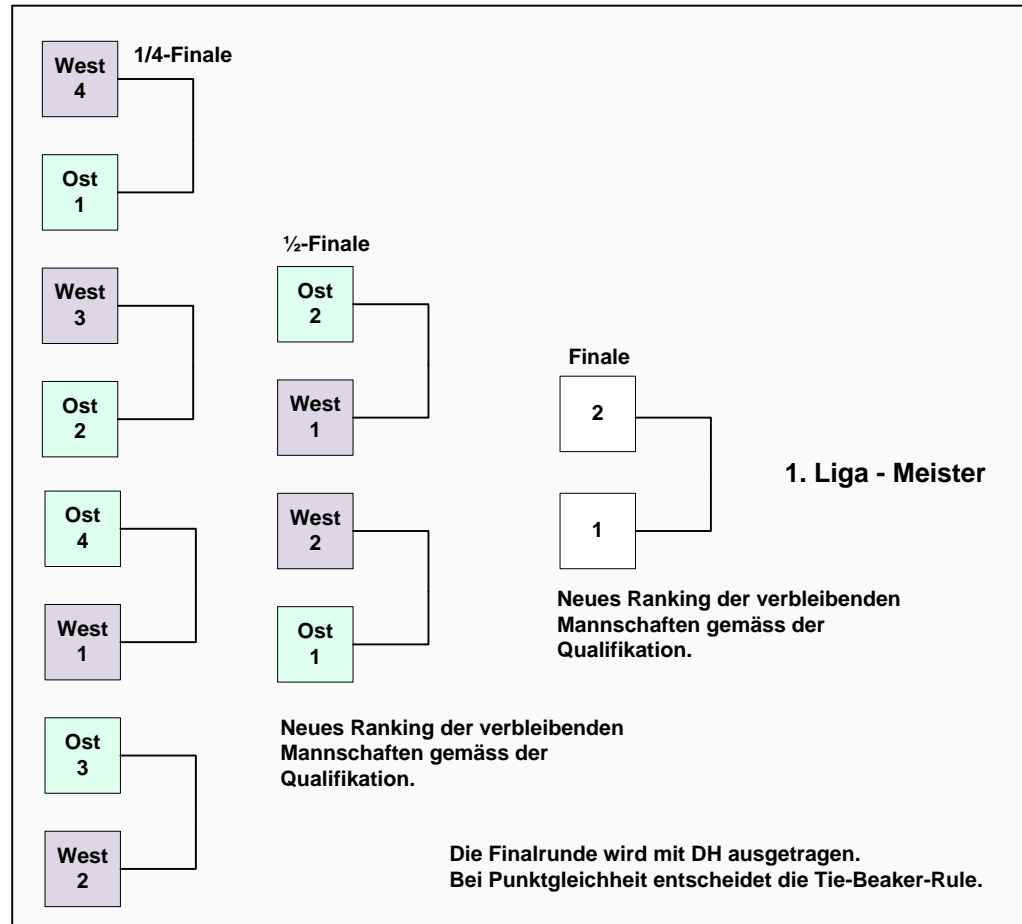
1/4-Finale

West
4

Ost
1

West
3

Ost
2

Ost
4

West
1

Ost
3

West
2

½-Finale

Ost
2

West
1

West
2

Ost
1

Neues Ranking der verbleibenden Mannschaften gemäss der Qualifikation.

Finale

2

1

1. Liga - Meister

Neues Ranking der verbleibenden Mannschaften gemäss der Qualifikation.

Die Finalrunde wird mit DH ausgetragen.
Bei Punktgleichheit entscheidet die Tie-Beaker-Rule.